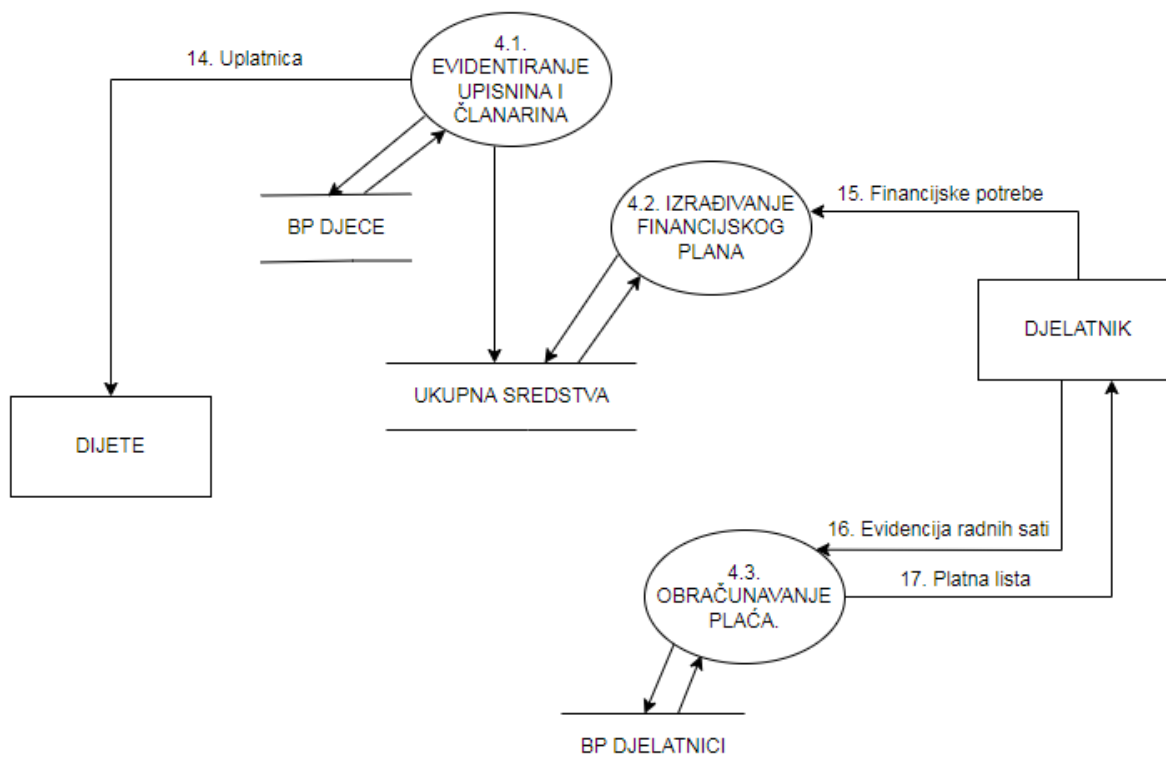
14. Uplatnica

4.1. EVIDENTIRANJE UPISNINA I ČLANARINA

BP DJECE

4.2. IZRAĐIVANJE FINANCIJSKOG PLANA

15. Financijske potrebe

DJELATNIK

UKUPNA SREDSTVA

DIJETE

16. Evidencija radnih sati

4.3. OBRAČUNAVANJE PLAĆA.

17. Platna lista

BP DJELATNICI